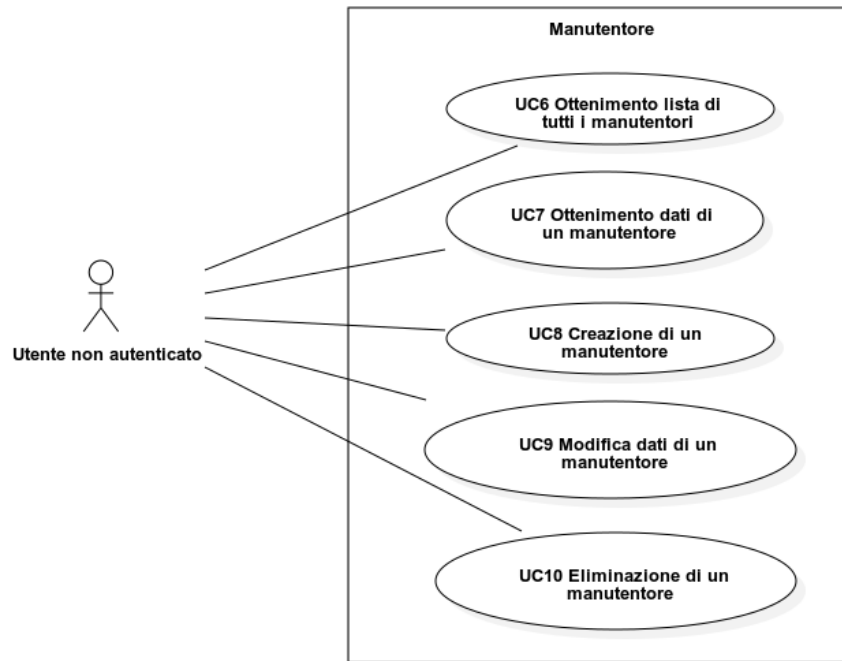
Manutentore

UC6 Ottenimento lista di tutti i manutentori

UC7 Ottenimento dati di un manutentore

UC8 Creazione di un manutentore

UC9 Modifica dati di un manutentore

UC10 Eliminazione di un manutentore

Utente non autenticato